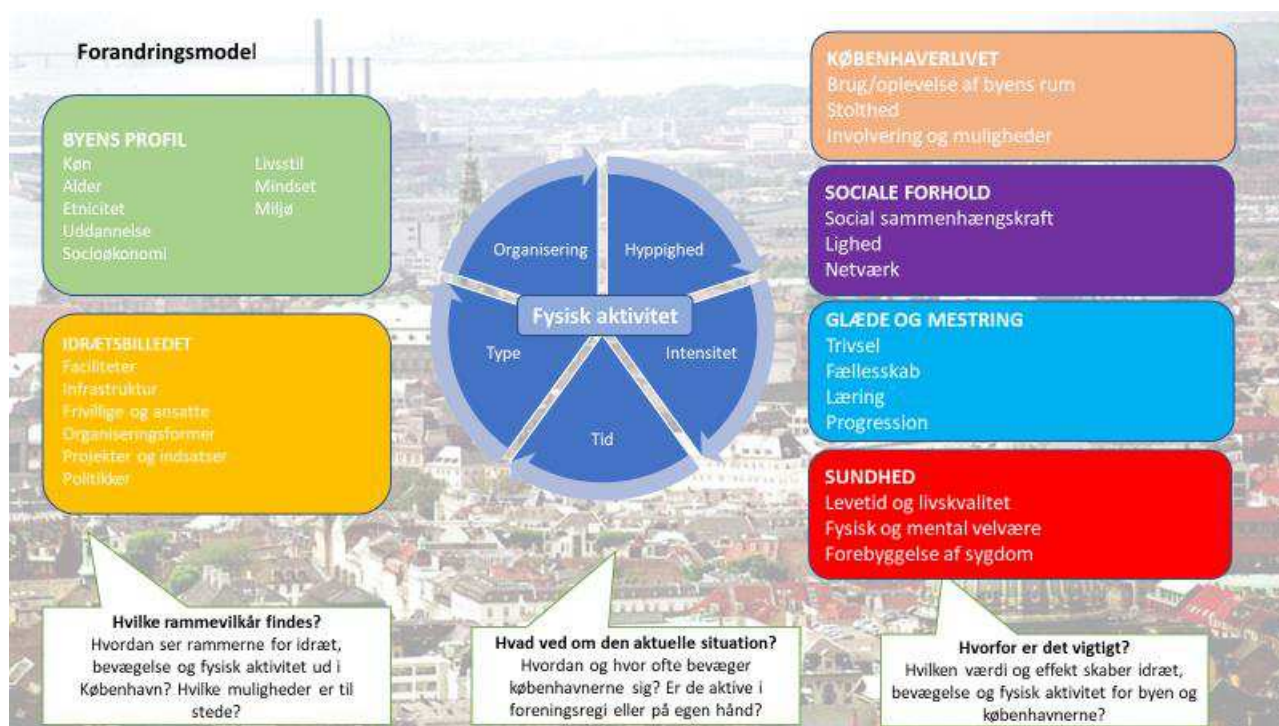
Forandringsmodel

BYENS PROFIL
Køn
Alder
Etnicitet
Uddannelse
Socioøkonomi
Livsstil
Mindset
Miljø

IDRÆTSBILLEDET
Faciliteter
Infrastruktur
Frivillige og ansatte
Organiseringsformer
Projekter og indsatser
Politikker

Organisering
Hyppighed
Fysisk aktivitet
Type
Intensitet
Tid

KØBENHAVERLIVET
Brug/oplevelse af byens rum
Stolthed
Involvering og muligheder

SOCIALE FORHOLD
Social sammenhængskraft
Lighed
Netværk

GLÆDE OG MESTRING
Trivsel
Fællesskab
Læring
Progression

SUNDHED
Levetid og livskvalitet
Fysisk og mental velvære
Forebyggelse af sygdom

Hvilke rammevilkår findes?
Hvordan ser rammerne for idræt, bevægelse og fysisk aktivitet ud i København? Hvilke muligheder er til stede?

Hvad ved om den aktuelle situation?
Hvordan og hvor ofte bevæger københavnerne sig? Er de aktive i foreningsregi eller på egen hånd?

Hvorfor er det vigtigt?
Hvilken værdi og effekt skaber idræt, bevægelse og fysisk aktivitet for byen og københavnerne?